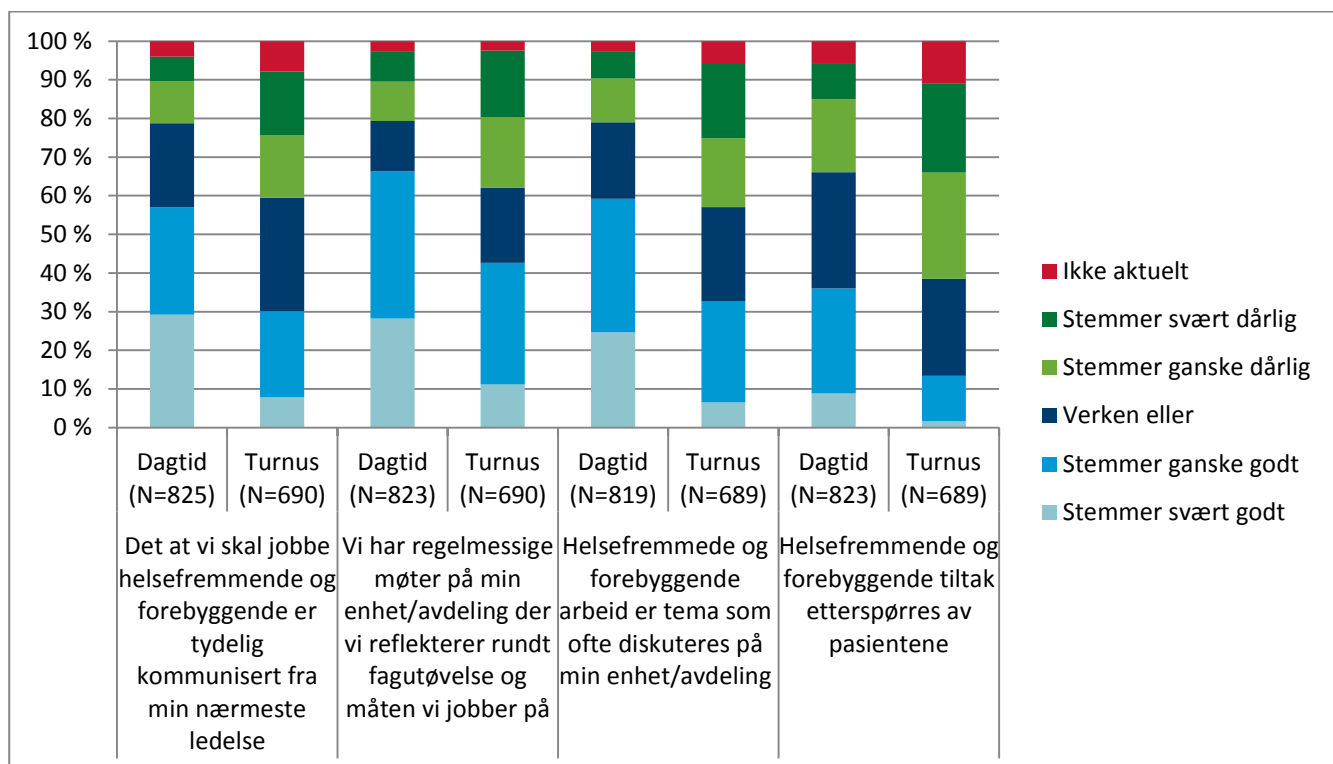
100 %
90 %
80 %
70 %
60 %
50 %
40 %
30 %
20 %
10 %
0 %

Dagtid (N=825)
Turnus (N=690)
Dagtid (N=823)
Turnus (N=690)
Dagtid (N=819)
Turnus (N=689)
Dagtid (N=823)
Turnus (N=689)

Det at vi skal jobbe helsefremmende og forebyggende er tydelig kommunisert fra min nærmeste ledelse

Vi har regelmessige møter på min enhet/avdeling der vi reflekterer rundt fagutøvelse og måten vi jobber på

Helsefremmede og forebyggende arbeid er tema som ofte diskuteres på min enhet/avdeling

Helsefremmende og forebyggende tiltak etterspørres av pasientene

Ikke aktuelt
Stemmer svært dårlig
Stemmer ganske dårlig
Verken eller
Stemmer ganske godt
Stemmer svært godt